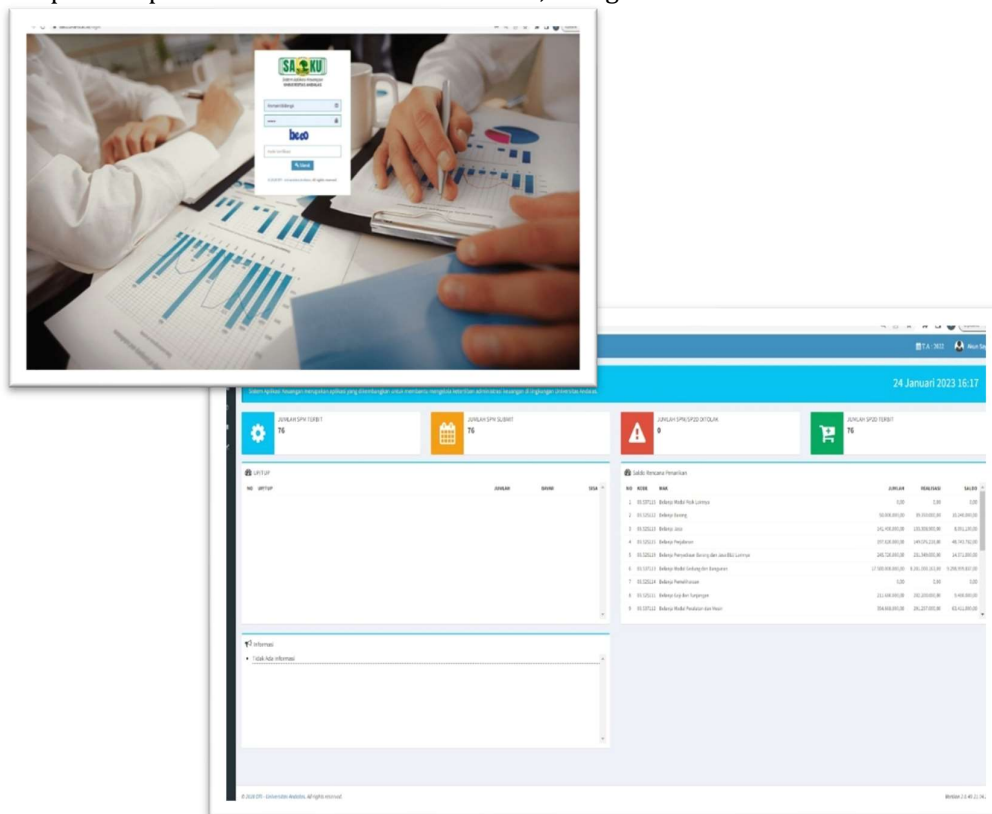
SAKU

Sistem Aplikasi Keuangan
UNIVERSITAS ANDALAS

bceo

Masuk

T.A : 2022

Sistem Aplikasi Keuangan merupakan aplikasi yang dikembangkan untuk membantu mengelola ketertiban administrasi keuangan di lingkungan Universitas Andalas.

24 Januari 2023 16:17

JUMLAH SPM TERBIT
76

JUMLAH SPM SUBMIT
76

JUMLAH SPM/SP2D DITOLAK
0

JUMLAH SP2D TERBIT
76

UP/TUP

| NO | UP/TUP | JUMLAH | SAVING | SISA |
|---|---|---|---|---|

Saldo Rencana Penarikan

| NO | KODE | NAMA | JUMLAH | REALISASI | SALDO |
|---|---|---|---|---|---|
| 1 | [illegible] | Belanja Modal Fisik Lainnya | 0,00 | 0,00 | 0,00 |
| 2 | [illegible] | Belanja Barang | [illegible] | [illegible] | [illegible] |
| 3 | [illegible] | Belanja Jasa | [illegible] | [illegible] | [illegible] |
| 4 | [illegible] | Belanja Perjalanan | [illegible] | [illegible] | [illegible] |
| 5 | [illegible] | Belanja Penyediaan Barang dan Jasa BLU Lainnya | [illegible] | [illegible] | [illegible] |
| 6 | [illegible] | Belanja Modal Gedung dan Bangunan | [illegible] | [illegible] | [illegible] |
| 7 | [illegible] | Belanja Pemeliharaan | 0,00 | 0,00 | 0,00 |
| 8 | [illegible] | Belanja Gaji dan Tunjangan | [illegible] | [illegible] | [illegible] |
| 9 | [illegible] | Belanja Modal Peralatan dan Mesin | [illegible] | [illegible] | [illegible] |

Informasi

Tidak Ada Informasi

© 2020 DTI - Universitas Andalas. All rights reserved.

Version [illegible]